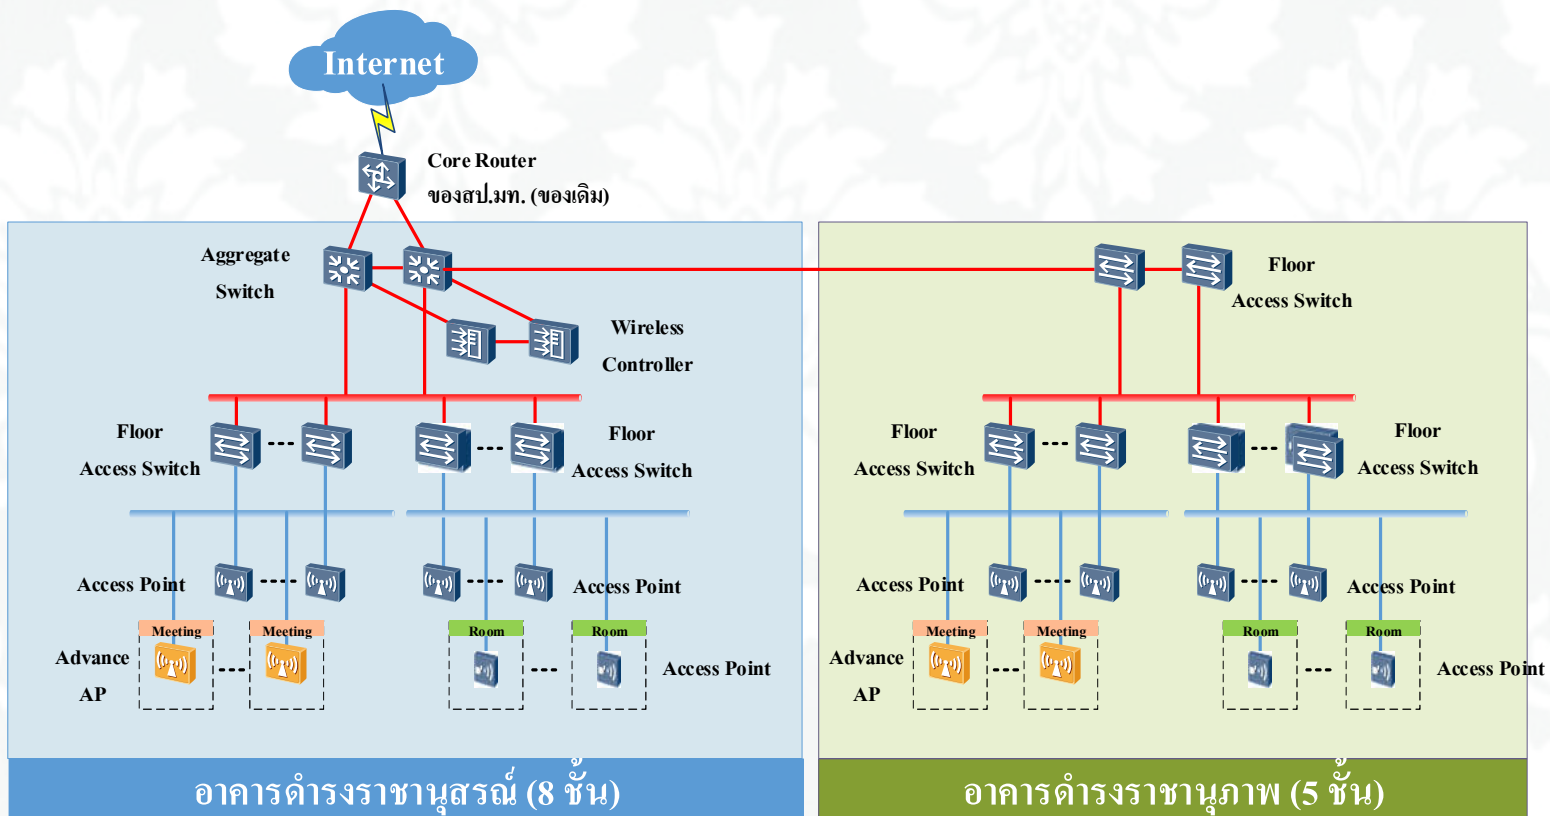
Internet

Core Router
ของสป.มท. (ของเดิม)

Aggregate Switch

Wireless Controller

Floor Access Switch

Floor Access Switch

Access Point

Access Point

Meeting

Meeting

Room

Room

Advance AP

Access Point

Floor Access Switch

Floor Access Switch

Floor Access Switch

Access Point

Access Point

Meeting

Meeting

Room

Room

Advance AP

Access Point

อาคารดำรงราชานุสรณ์ (8 ชั้น)

อาคารดำรงราชานุภาพ (5 ชั้น)